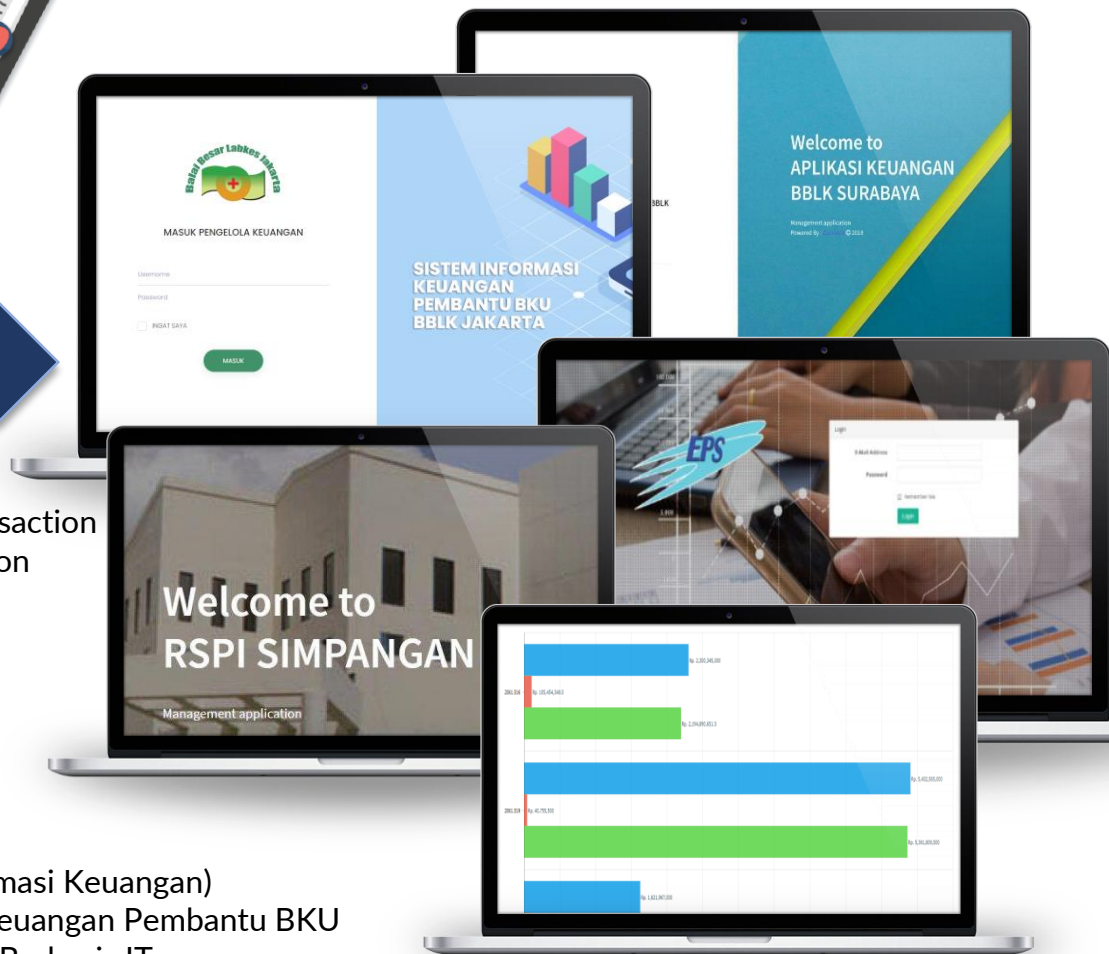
Balai Besar Labkes Jakarta

MASUK PENGELOLA KEUANGAN

Username

Password

INGAT SAYA

MASUK

SISTEM INFORMASI KEUANGAN PEMBANTU BKU BBLK JAKARTA

BBLK

Welcome to APLIKASI KEUANGAN BBLK SURABAYA

Management application
Powered By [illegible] © 2018

saction
on

Welcome to RSPI SIMPANGAN

Management application

EPS

Login

E-Mail Address

Password

Remember Me

Login

Rp. 2,355,345,000

Rp. 105,454,348.5

Rp. 2,154,890,651.5

Rp. 5,432,565,000

Rp. 40,755,500

Rp. 5,391,809,500

Rp. 1,621,847,000

masi Keuangan)
euangan Pembantu BKU
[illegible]